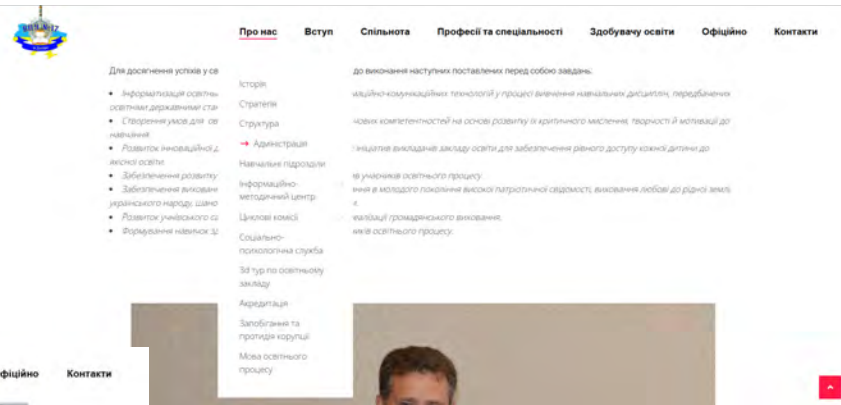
Про нас Вступ Спільнота Професії та спеціальності Здобувачу освіти Офіційно Контакти

Для досягнення успіхів у св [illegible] до виконання наступних поставлених перед собою завдань.

Історія
Стратегія
Структура
→ Адміністрація
Навчальні підрозділи
Інформаційно-методичний центр
Циклові комісії
Соціально-психологічна служба
Зій тур по освітньому закладу
Акредитація
Запобігання та протидія корупції
Мова освітнього процесу

• Інформатизація освітньо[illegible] аційно-комунікаційних технологій у процесі вивчення навчальних дисциплін, передбачених освітніми державними ста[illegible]
• Створення умов для ов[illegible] ових компетентностей на основі розвитку їх критичного мислення, творчості й мотивації до навчання.
• Розвиток інноваційної д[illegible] ініціатив викладачів закладу освіти для забезпечення рівного доступу кожної дитини до якісної освіти.
• Забезпечення розвитку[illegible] учасників освітнього процесу.
• Забезпечення виховані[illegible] ння в молодого покоління високої патріотичної свідомості, виховання любові до рідної землі, українського народу, шано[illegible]
• Розвиток учнівського са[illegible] алізації громадянського виховання.
• Формування навичок з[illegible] ків освітнього процесу.

Офіційно Контакти